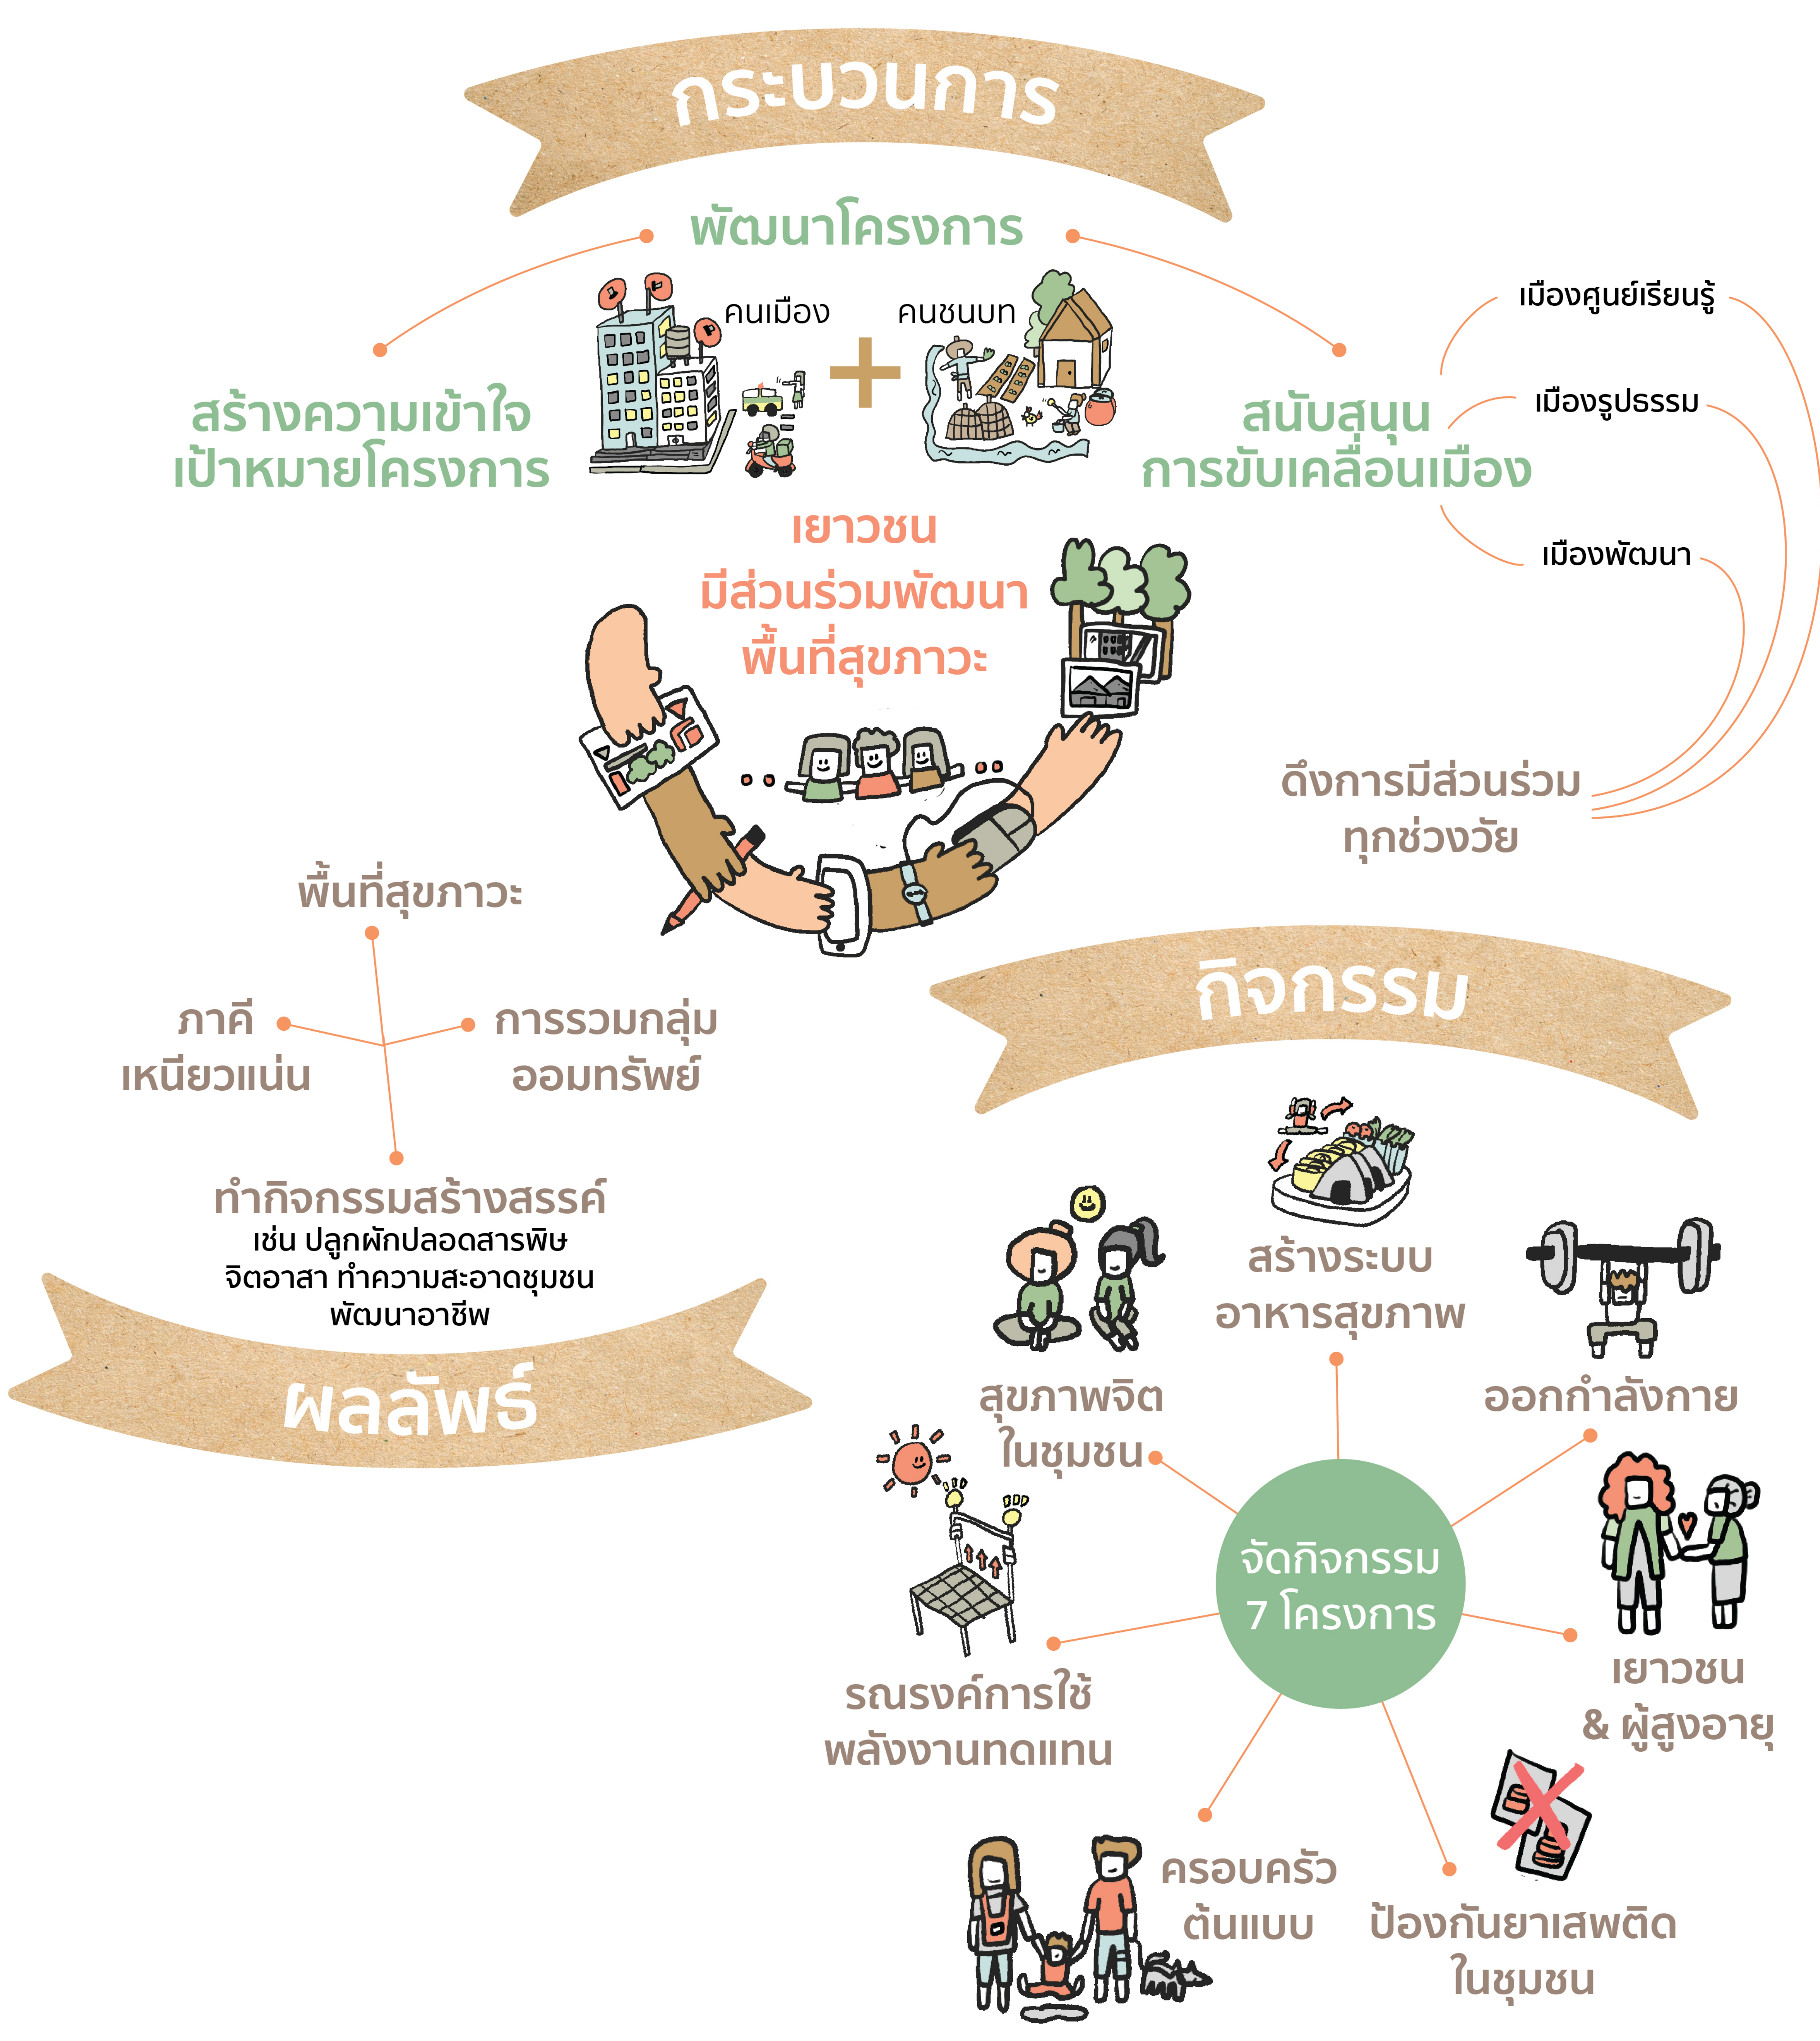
กระบวนการ

พัฒนาโครงการ

คนเมือง + คนชนบท

สร้างความเข้าใจ
เป้าหมายโครงการ

สนับสนุน
การขับเคลื่อนเมือง

เมืองศูนย์เรียนรู้

เมืองรูปธรรม

เมืองพัฒนา

เยาวชน
มีส่วนร่วมพัฒนา
พื้นที่สุขภาวะ

ดึงการมีส่วนร่วม
ทุกช่วงวัย

พื้นที่สุขภาวะ

ภาคี
เหนียวแน่น

การรวมกลุ่ม
ออมทรัพย์

ทำกิจกรรมสร้างสรรค์
เช่น ปลูกผักปลอดสารพิษ
จิตอาสา ทำความสะอาดชุมชน
พัฒนาอาชีพ

ผลลัพธ์

กิจกรรม

สร้างระบบ
อาหารสุขภาพ

สุขภาพจิต
ในชุมชน

ออกกำลังกาย

จัดกิจกรรม
7 โครงการ

รณรงค์การใช้
พลังงานทดแทน

เยาวชน
& ผู้สูงอายุ

ครอบครัว
ต้นแบบ

ป้องกันยาเสพติด
ในชุมชน